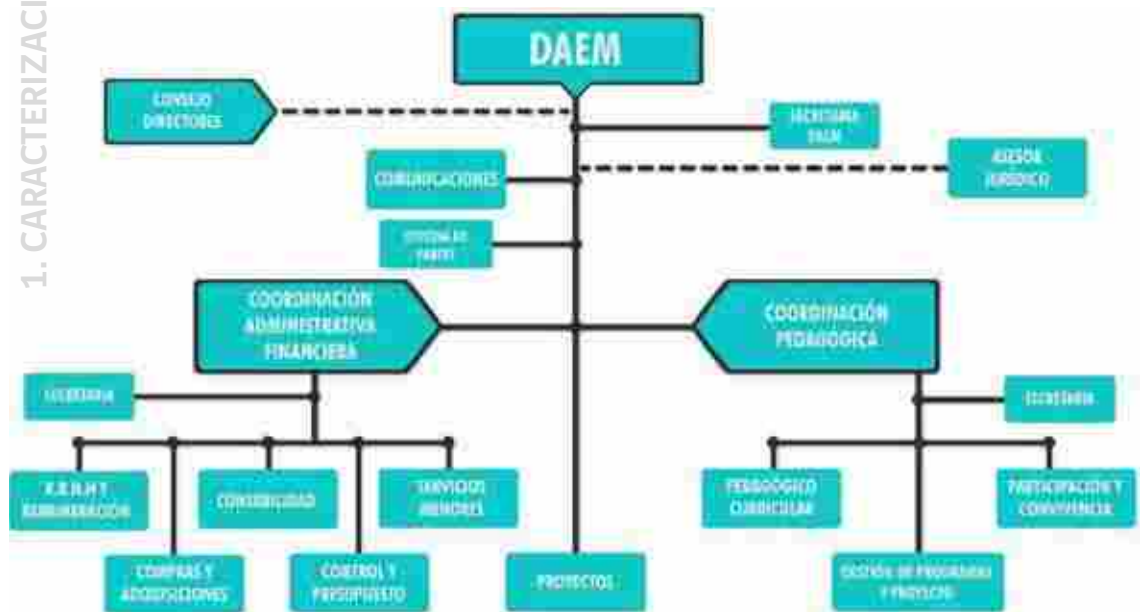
1. CARACTERIZACI

DAEM

CONSEJO DIRECTORES

SECRETARIA DAEM

COMUNICACIONES

ASESOR JURÍDICO

OFICINA DE PARTES

COORDINACIÓN ADMINISTRATIVA FINANCIERA

COORDINACIÓN PEDAGÓGICA

SECRETARIA

SECRETARIA

R.R.H.H Y REMUNERACIÓN

CONTABILIDAD

SERVICIOS MENORES

PEDAGÓGICO CURRICULAR

PARTICIPACIÓN Y CONVIVENCIA

COMPRAS Y ADQUISICIONES

CONTROL Y PRESUPUESTO

PROYECTOS

GESTIÓN DE PROGRAMAS Y PROYECTOS